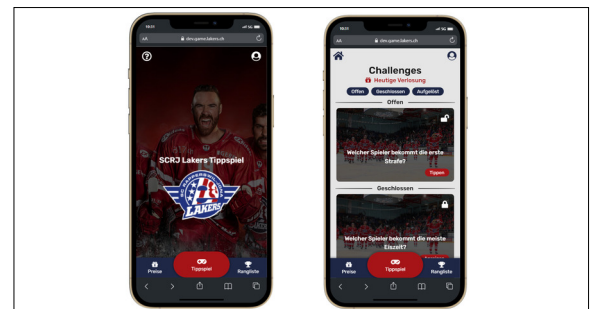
18:31
AA
dev.game.lakers.ch
?
SCRJ Lakers Tippspiel
LAKERS
Preise
Tippspiel
Rangliste

18:31
AA
dev.game.lakers.ch
Challenges
Heutige Verlosung
Offen
Geschlossen
Aufgelöst
Offen
Welcher Spieler bekommt die erste Strafe?
Tippen
Geschlossen
Welcher Spieler bekommt die meiste Eiszeit?
Preise
Tippspiel
Rangliste